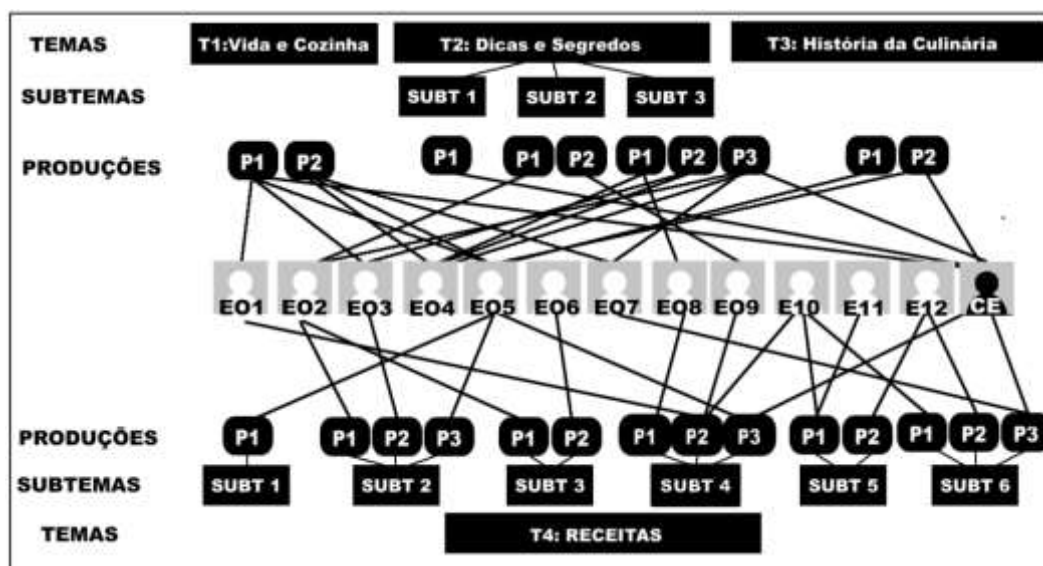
TEMAS
T1:Vida e Cozinha
T2: Dicas e Segredos
T3: História da Culinária

SUBTEMAS
SUBT 1
SUBT 2
SUBT 3

PRODUÇÕES
P1 P2
P1
P1 P2
P1 P2 P3
P1 P2

EO1 EO2 EO3 EO4 EO5 EO6 EO7 EO8 EO9 E10 E11 E12 CE

PRODUÇÕES
P1
P1 P2 P3
P1 P2
P1 P2 P3
P1 P2
P1 P2 P3

SUBTEMAS
SUBT 1
SUBT 2
SUBT 3
SUBT 4
SUBT 5
SUBT 6

TEMAS
T4: RECEITAS